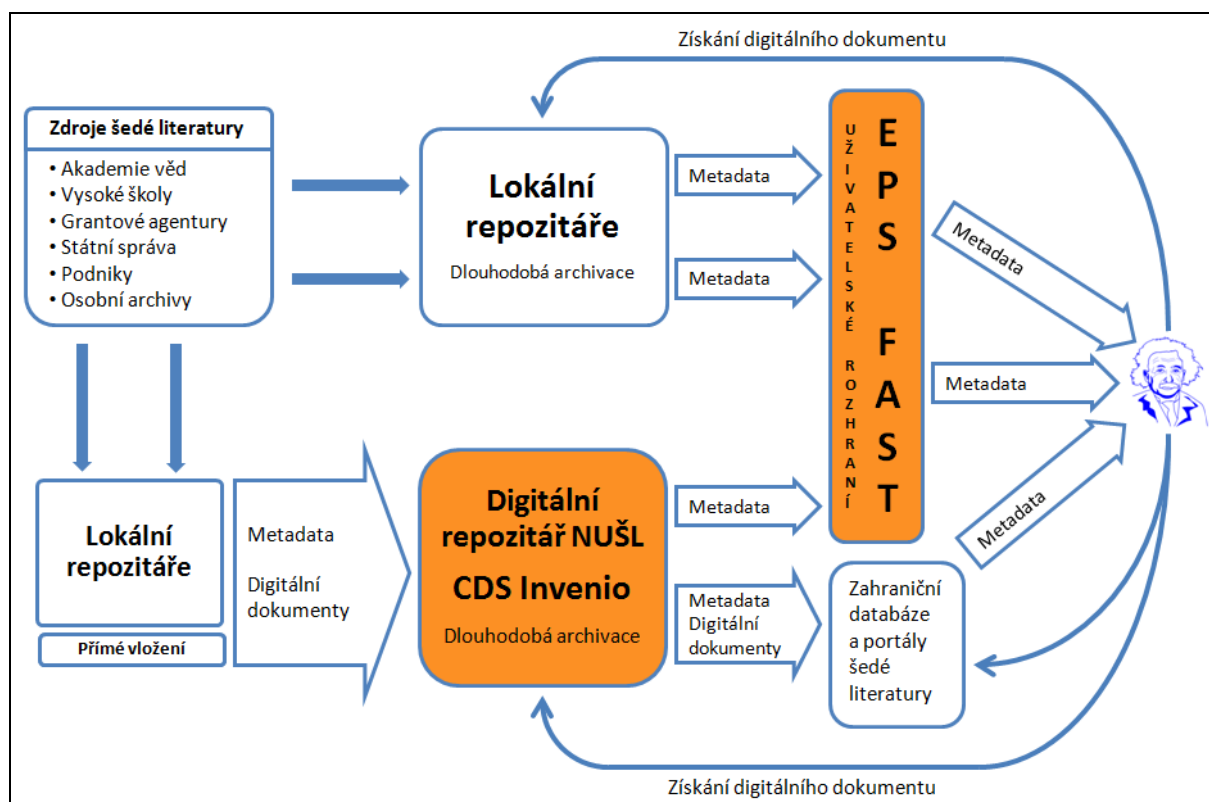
Získání digitálního dokumentu

Zdroje šedé literatury

• Akademie věd
• Vysoké školy
• Grantové agentury
• Státní správa
• Podniky
• Osobní archivy

Lokální repozitáře

Dlouhodobá archivace

Metadata

Metadata

UŽIVATELSKÉ ROZHRANÍ

EPS

FAST

Metadata

Metadata

Metadata

Lokální repozitáře

Přímé vložení

Metadata

Digitální dokumenty

Digitální repozitář NUŠL

CDS Invenio

Dlouhodobá archivace

Metadata

Metadata Digitální dokumenty

Zahraniční databáze a portály šedé literatury

Získání digitálního dokumentu